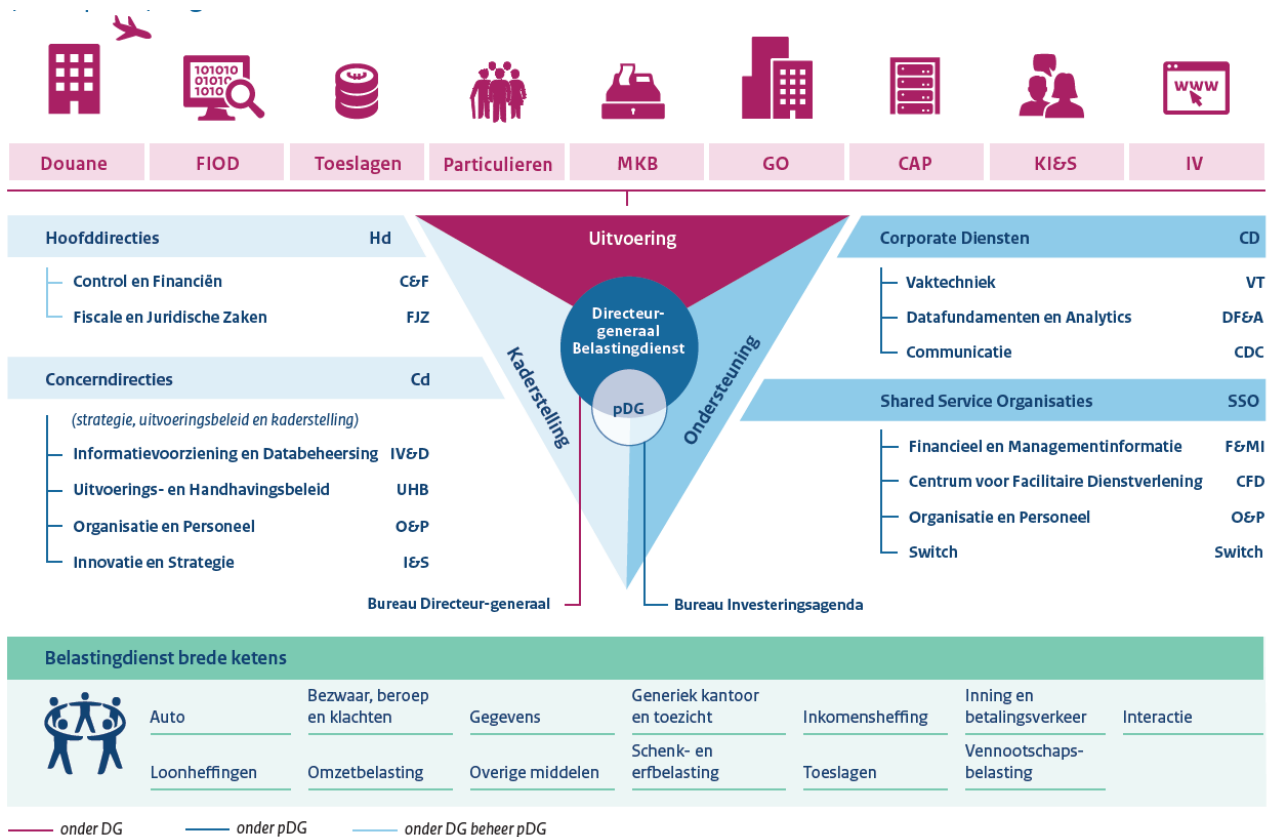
101010
01010
1010

www

| Douane | FIOD | Toeslagen | Particulieren | MKB | GO | CAP | KI&S | IV |
|---|---|---|---|---|---|---|---|---|

Uitvoering

Directeur-generaal Belastingdienst

pDG

Kaderstelling

Ondersteuning

Hoofddirecties Hd

Control en Financiën C&F

Fiscale en Juridische Zaken FJZ

Concerndirecties Cd

(strategie, uitvoeringsbeleid en kaderstelling)

Informatievoorziening en Databeheersing IV&D

Uitvoerings- en Handhavingsbeleid UHB

Organisatie en Personeel O&P

Innovatie en Strategie I&S

Corporate Diensten CD

Vaktechniek VT

Datafundamenten en Analytics DF&A

Communicatie CDC

Shared Service Organisaties SSO

Financieel en Managementinformatie F&MI

Centrum voor Facilitaire Dienstverlening CFD

Organisatie en Personeel O&P

Switch Switch

Bureau Directeur-generaal

Bureau Investeringsagenda

Belastingdienst brede ketens

Auto

Bezwaar, beroep en klachten

Gegevens

Generiek kantoor en toezicht

Inkomensheffing

Inning en betalingsverkeer

Interactie

Loonheffingen

Omzetbelasting

Overige middelen

Schenk- en erfbelasting

Toeslagen

Vennootschapsbelasting

onder DG

onder pDG

onder DG beheer pDG